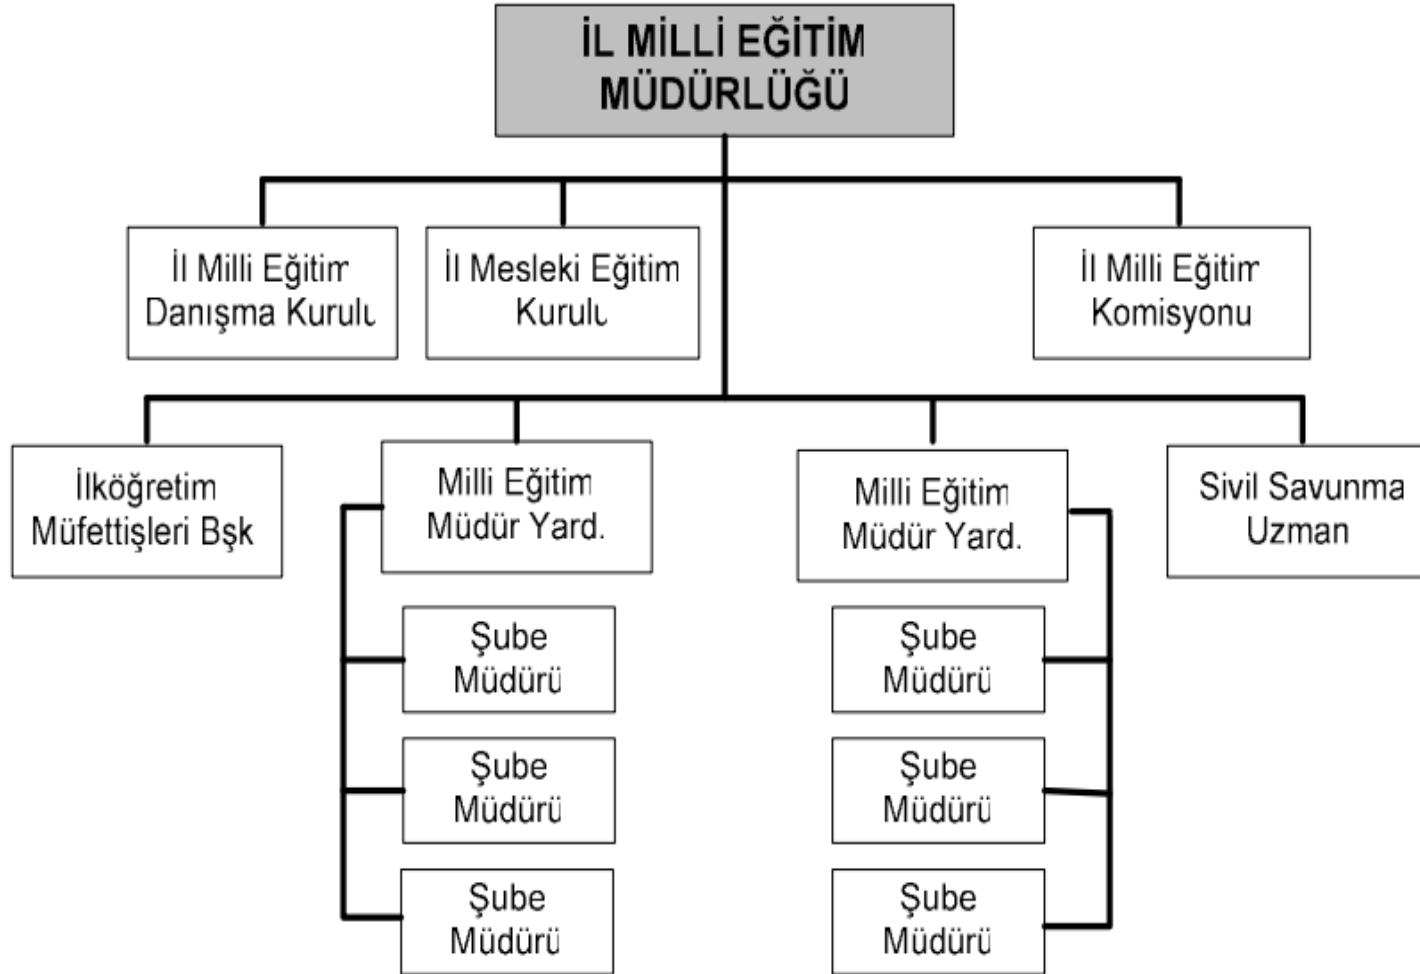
İL MİLLİ EĞİTİM MÜDÜRLÜĞÜ

İl Milli Eğitim Danışma Kurulu

İl Mesleki Eğitim Kurulu

İl Milli Eğitim Komisyonu

İlköğretim Müfettişleri Bşk

Milli Eğitim Müdür Yard.

Şube Müdürü

Şube Müdürü

Şube Müdürü

Milli Eğitim Müdür Yard.

Şube Müdürü

Şube Müdürü

Şube Müdürü

Sivil Savunma Uzman